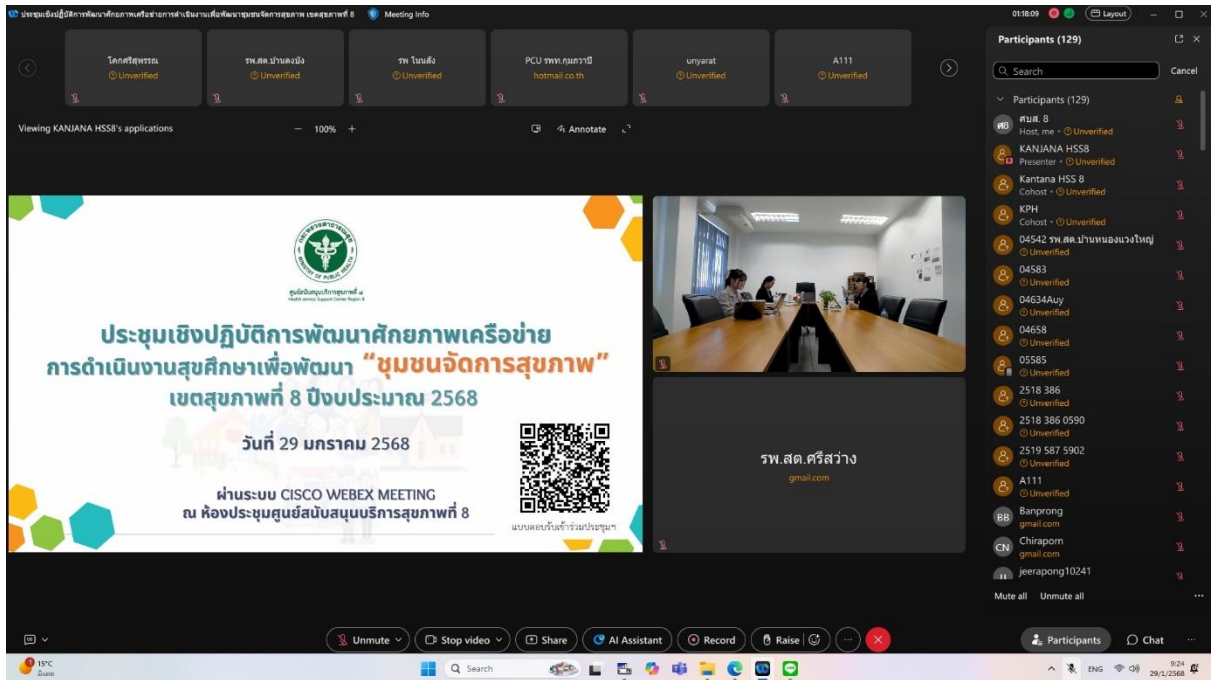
ประชุมเชิงปฏิบัติการพัฒนาศักยภาพเครือข่ายการดำเนินงานเพื่อพัฒนาชุมชนจัดการสุขภาพ เขตสุขภาพที่ 8   Meeting info

01:18:09   Layout

โคกศรีสุพรรณ
Unverified

รพ.สต.บ้านดงบัง
Unverified

รพ.โนนสัง
Unverified

PCU รพท.กุมภวาปี
hotmail.co.th

unyarat
Unverified

A111
Unverified

Viewing KANJANA HSS8's applications   100%   Annotate

ศูนย์สนับสนุนบริการสุขภาพที่ ๘
Health Service Support Center Region 8

ประชุมเชิงปฏิบัติการพัฒนาศักยภาพเครือข่าย
การดำเนินงานสุขศึกษาเพื่อพัฒนา "ชุมชนจัดการสุขภาพ"
เขตสุขภาพที่ 8 ปีงบประมาณ 2568

วันที่ 29 มกราคม 2568

ผ่านระบบ CISCO WEBEX MEETING
ณ ห้องประชุมศูนย์สนับสนุนบริการสุขภาพที่ 8

แบบตอบรับเข้าร่วมประชุมฯ

รพ.สต.ศรีสว่าง
gmail.com

Participants (129)
Search   Cancel
Participants (129)
ศบส. 8
Host, me · Unverified
KANJANA HSS8
Presenter · Unverified
Kantana HSS 8
Cohost · Unverified
KPH
Cohost · Unverified
04542 รพ.สต.บ้านหนองแวงใหญ่
Unverified
04583
Unverified
04634Auy
Unverified
04658
Unverified
05585
Unverified
2518 386
Unverified
2518 386 0590
Unverified
2519 587 5902
Unverified
A111
Unverified
Banprong
gmail.com
Chiraporn
gmail.com
jeerapong10241

Mute all   Unmute all

Unmute   Stop video   Share   AI Assistant   Record   Raise   Participants   Chat

15°C
มีเมฆ
Search
ENG   9:24   29/1/2568